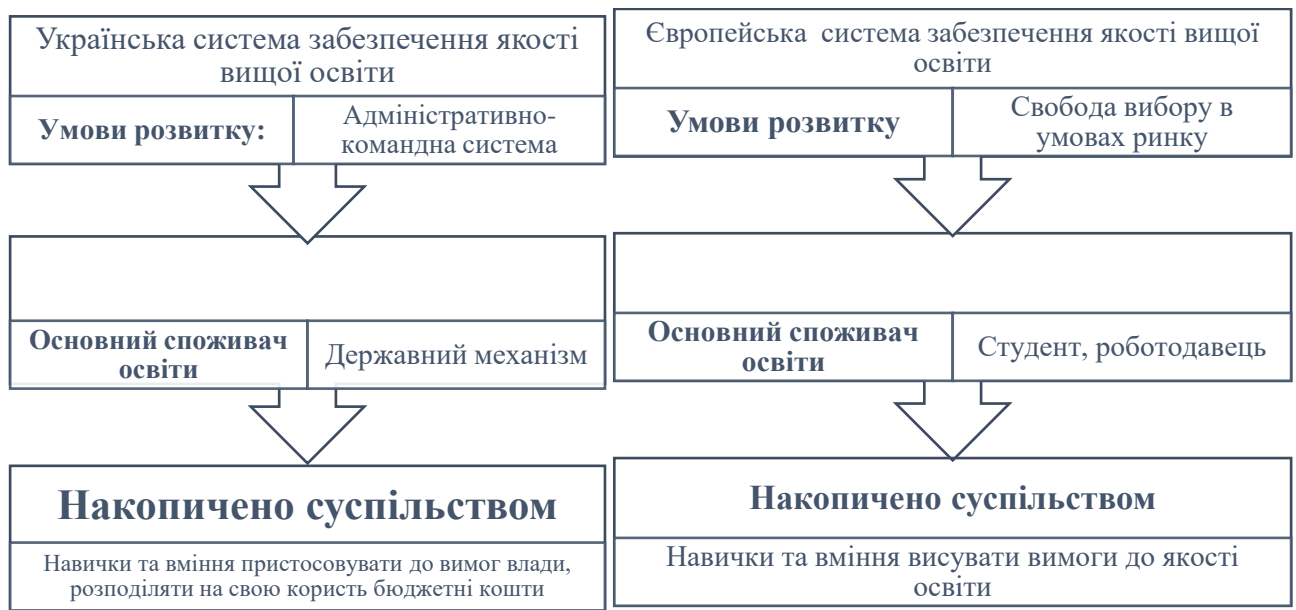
Українська система забезпечення якості вищої освіти

| Умови розвитку: | Адміністративно-командна система |
|---|---|

| Основний споживач освіти | Державний механізм |
|---|---|

Накопичено суспільством

Навички та вміння пристосовувати до вимог влади, розподіляти на свою користь бюджетні кошти

Європейська система забезпечення якості вищої освіти

| Умови розвитку | Свобода вибору в умовах ринку |
|---|---|

| Основний споживач освіти | Студент, роботодавець |
|---|---|

Накопичено суспільством

Навички та вміння висувати вимоги до якості освіти